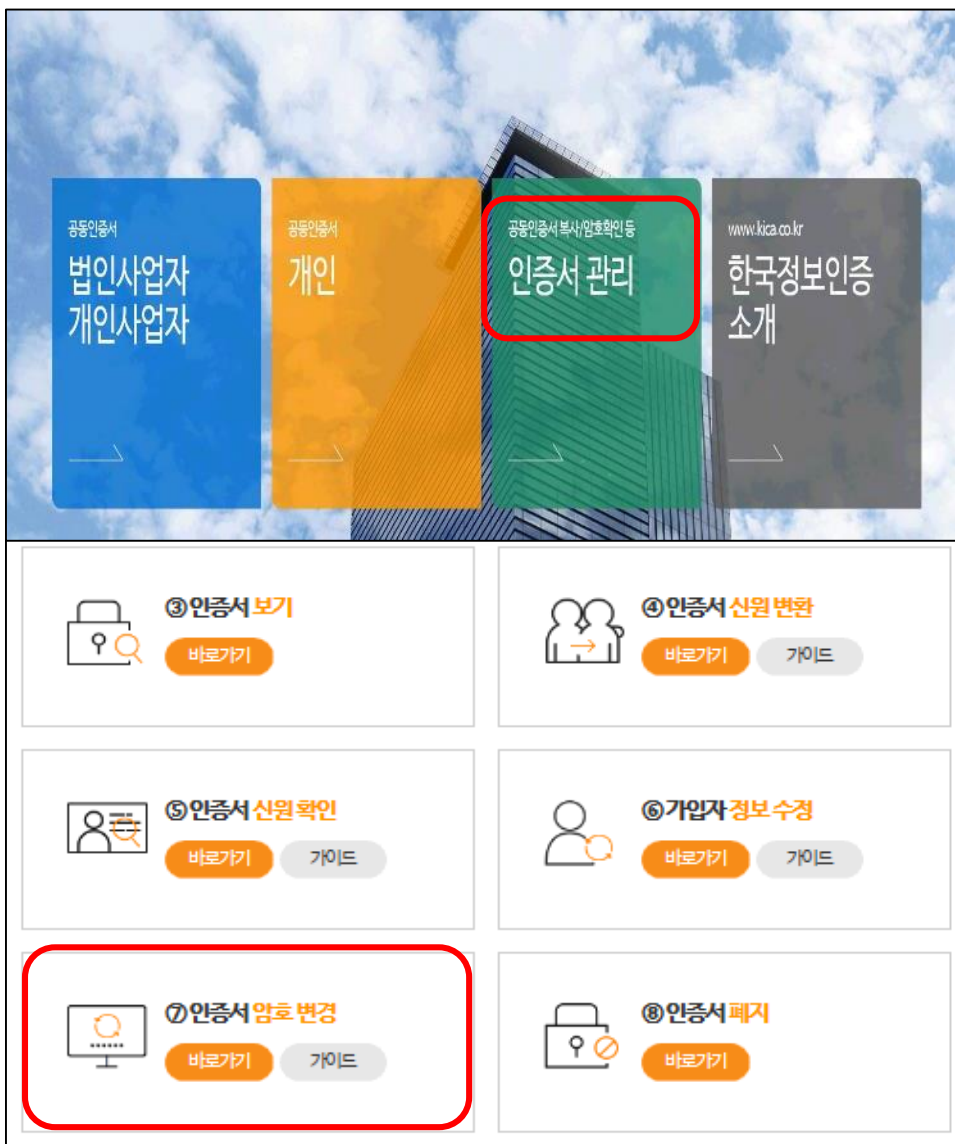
공동인증서
법인사업자
개인사업자

공동인증서
개인

공동인증서 복사/암호확인 등
인증서 관리

www.kica.co.kr
한국정보인증
소개

③인증서 보기
바로가기

④인증서 신원 변환
바로가기
가이드

⑤인증서 신원 확인
바로가기
가이드

⑥가입자 정보 수정
바로가기
가이드

⑦인증서 암호 변경
바로가기
가이드

⑧인증서 폐지
바로가기